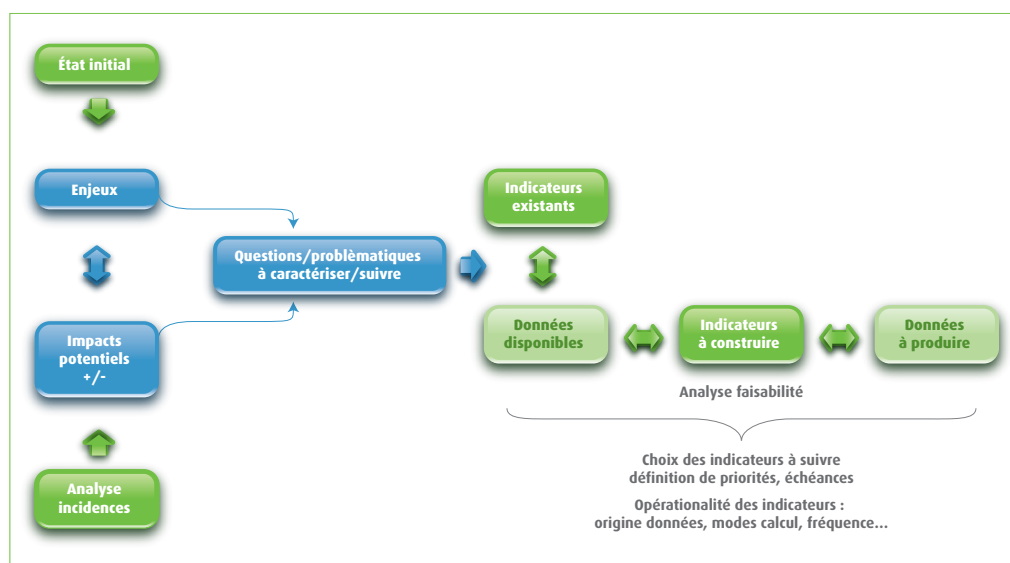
État initial

Enjeux

Impacts potentiels +/-

Analyse incidences

Questions/problèmatiques à caractériser/suivre

Indicateurs existants

Données disponibles

Indicateurs à construire

Données à produire

Analyse faisabilité

Choix des indicateurs à suivre
définition de priorités, échéances

Opérationalité des indicateurs :
origine données, modes calcul, fréquence...